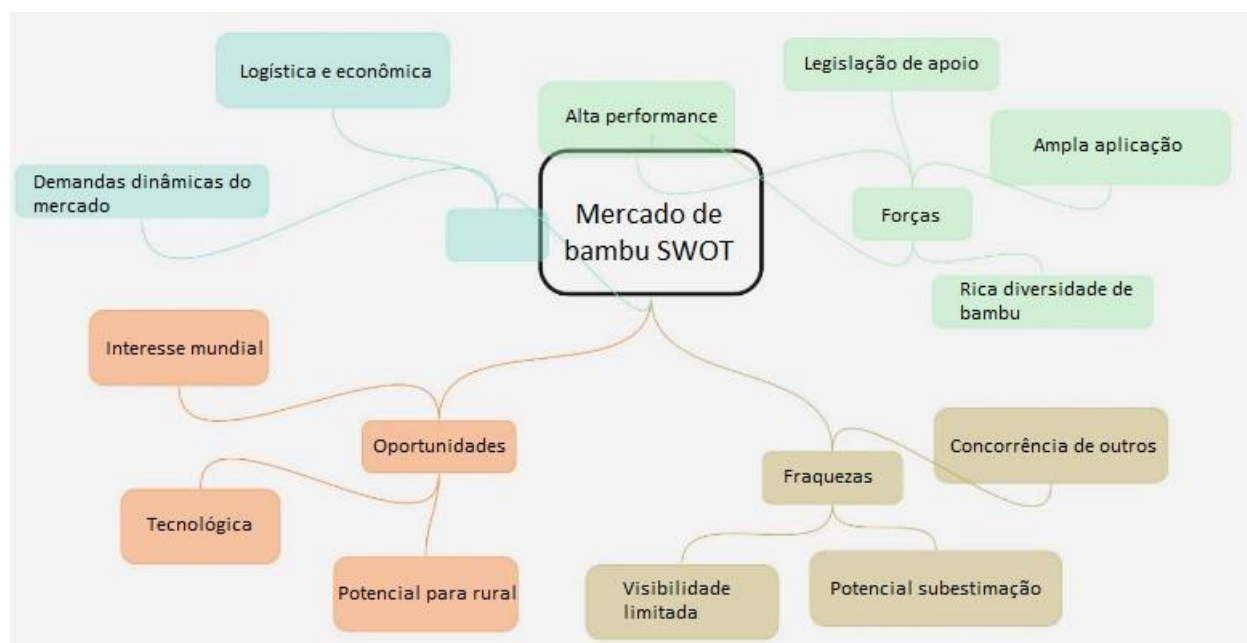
Mercado de bambu SWOT

Logística e econômica

Demandas dinâmicas do mercado

Alta performance

Legislação de apoio

Ampla aplicação

Forças

Rica diversidade de bambu

Interesse mundial

Oportunidades

Tecnológica

Potencial para rural

Fraquezas

Concorrência de outros

Visibilidade limitada

Potencial subestimação